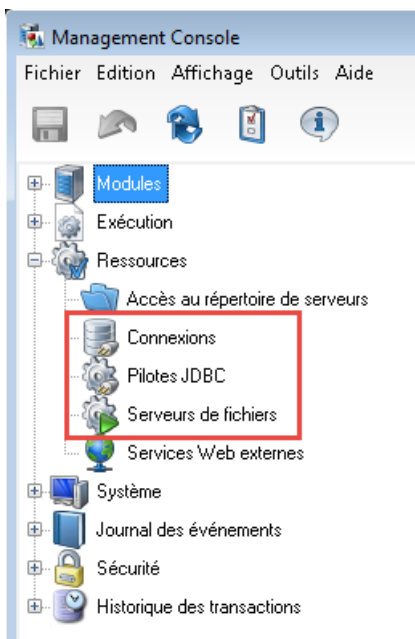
Management Console

Fichier Edition Affichage Outils Aide

Modules
Exécution
Ressources
Accès au répertoire de serveurs
Connexions
Pilotes JDBC
Serveurs de fichiers
Services Web externes
Système
Journal des événements
Sécurité
Historique des transactions